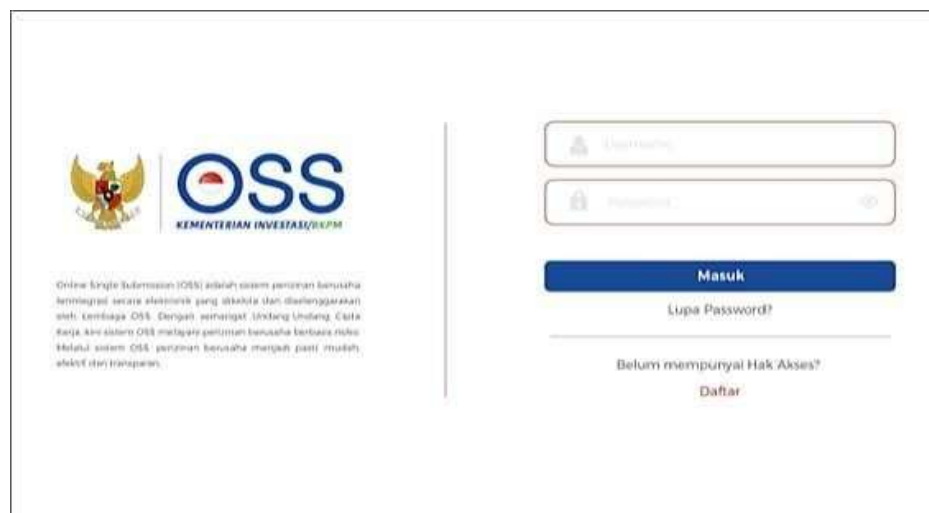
OSS

KEMENTERIAN INVESTASI/BKPM

Online Single Submission (OSS) adalah sistem perizinan berusaha terintegrasi secara elektronik yang dikelola dan diselenggarakan oleh Lembaga OSS. Dengan semangat Undang Undang Cipta Kerja, kini sistem OSS melayani perizinan berusaha berbasis risiko. Melalui sistem OSS, perizinan berusaha menjadi pasti, mudah, efektif dan transparan.

Username

Password

Masuk

Lupa Password?

Belum mempunyai Hak Akses?

Daftar